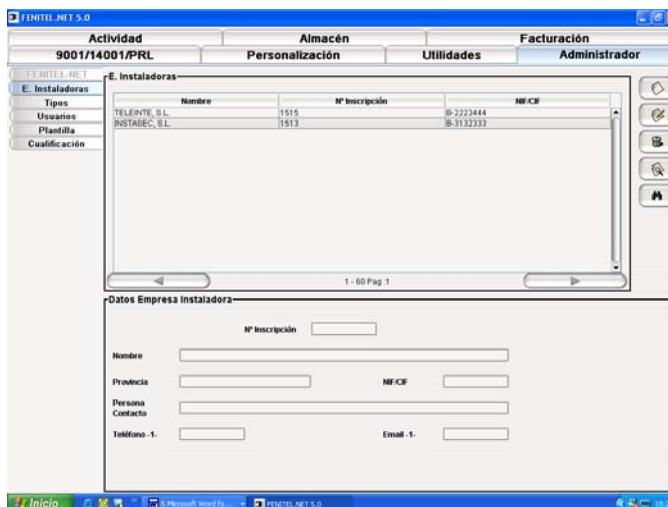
FENITEL.NET 5.0

Actividad | Almacén | Facturación
9001/14001/PRL | Personalización | Utilidades | Administrador

FENITEL-NET
E. Instaladoras
Tipos
Usuarios
Plantilla
Cualificación

E. Instaladoras

| Nombre | Nº Inscripción | NIF/CIF |
|---|---|---|
| TELEINTE, S.L. | 1515 | B-2223444 |
| INSTASEC, S.L. | 1513 | B-3132333 |

1 - 60 Pag 1

Datos Empresa Instaladora

Nº Inscripción

Nombre

Provincia

NIF/CIF

Persona Contacto

Teléfono -1-

Email -1-

Inicio
5 Microsoft Word fo...
FENITEL.NET 5.0